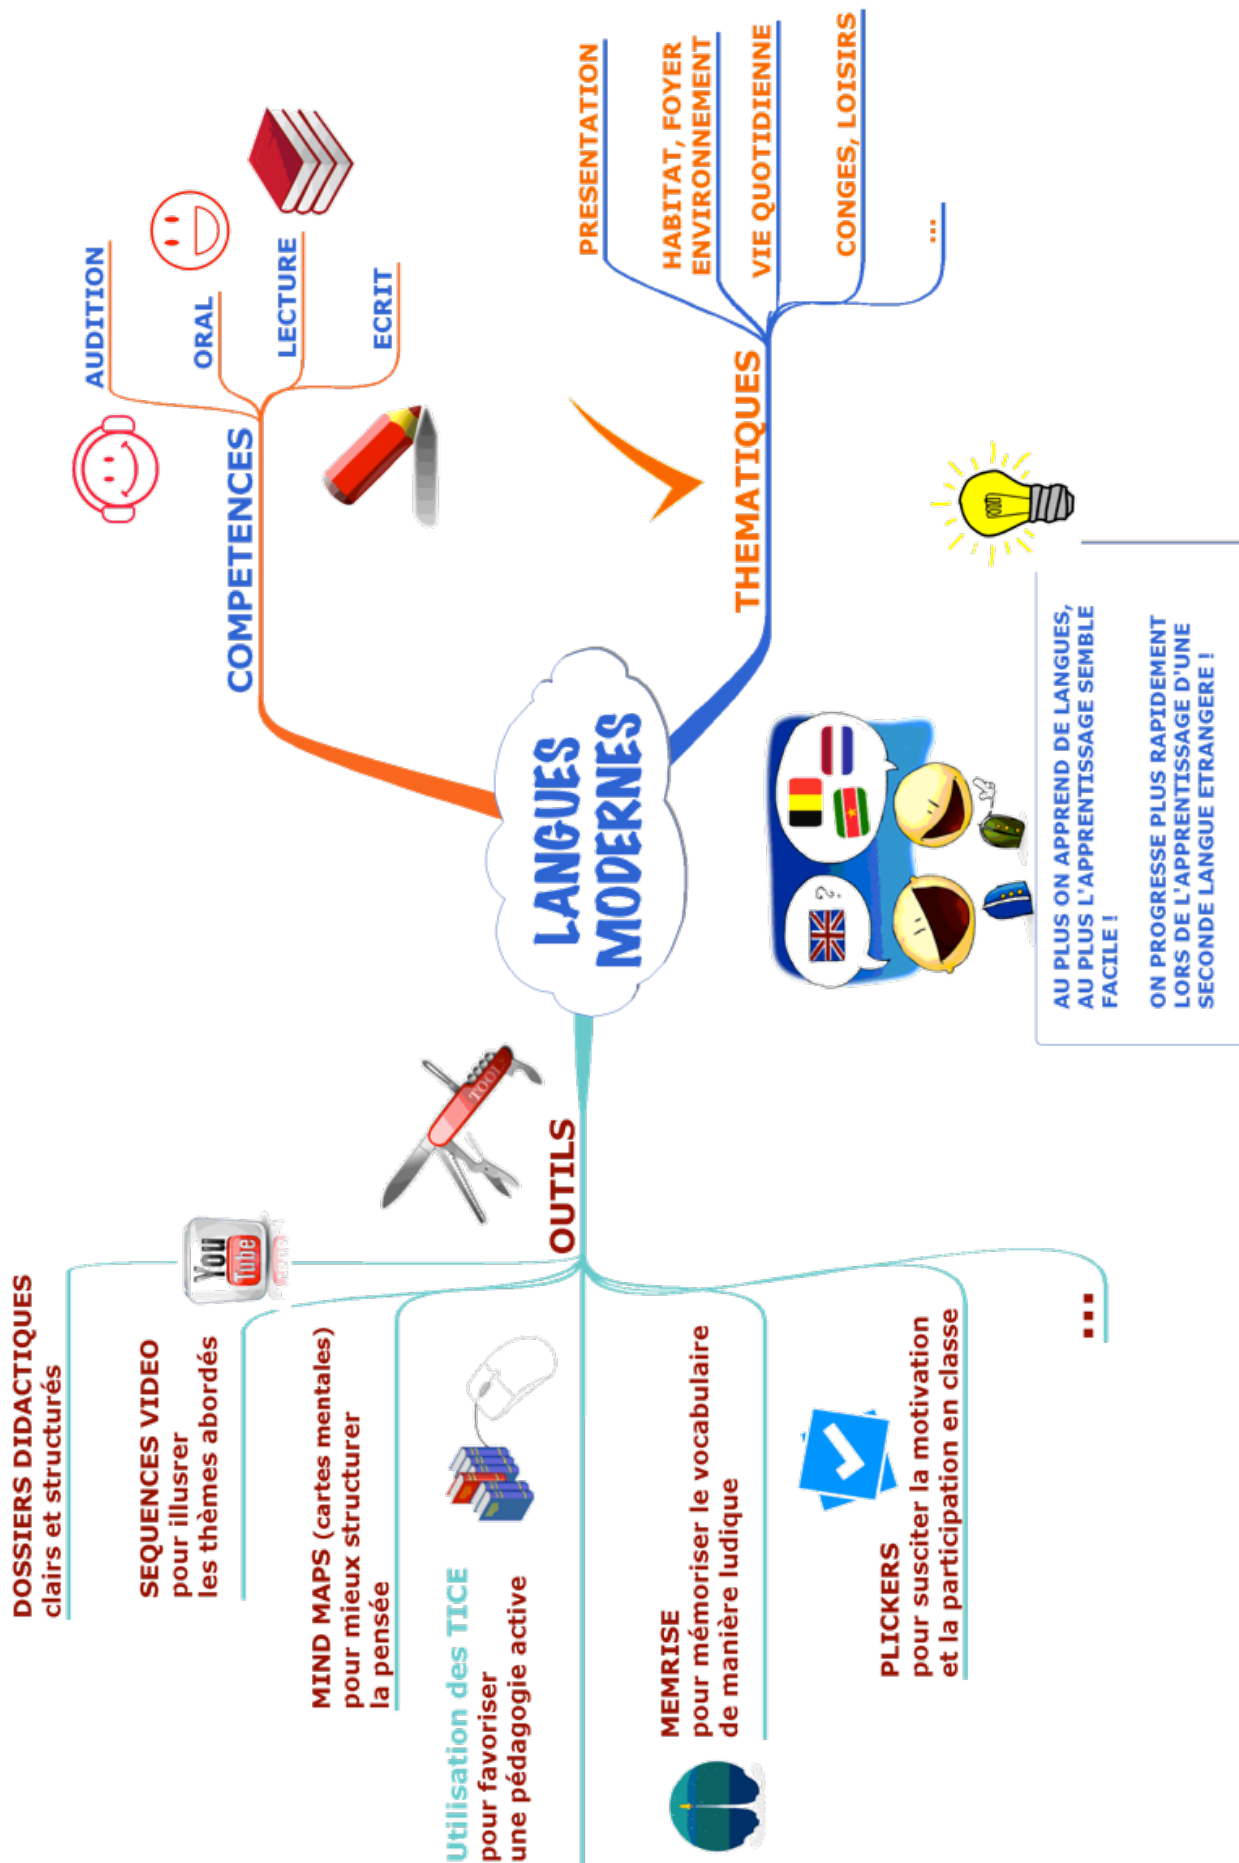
LANGUES MODERNES

COMPETENCES

AUDITION

ORAL

LECTURE

ECRIT

THEMATIQUES

PRESENTATION

HABITAT, FOYER ENVIRONNEMENT

VIE QUOTIDIENNE

CONGES, LOISIRS

...

AU PLUS ON APPREND DE LANGUES, AU PLUS L'APPRENTISSAGE SEMBLE FACILE !

ON PROGRESSE PLUS RAPIDEMENT LORS DE L'APPRENTISSAGE D'UNE SECONDE LANGUE ETRANGERE !

OUTILS

TOOL

DOSSIERS DIDACTIQUES clairs et structurés

You Tube

SEQUENCES VIDEO pour illusrer les thèmes abordés

MIND MAPS (cartes mentales) pour mieux structurer la pensée

Utilisation des TICE pour favoriser une pédagogie active

MEMRISE pour mémoriser le vocabulaire de manière ludique

PLICKERS pour susciter la motivation et la participation en classe

...